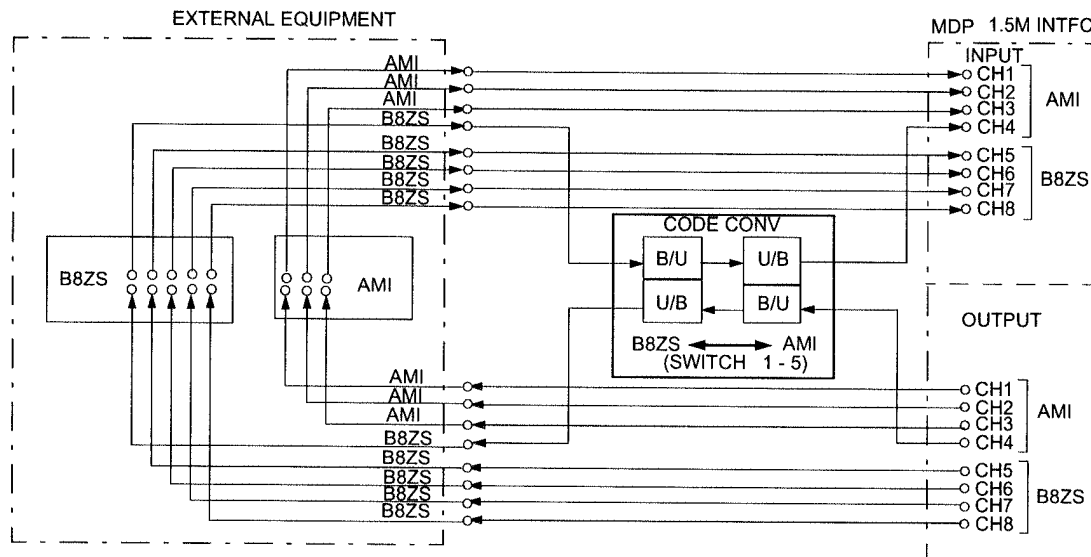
EXTERNAL EQUIPMENT

MDP 1.5M INTFC

INPUT

AMI
AMI
AMI
B8ZS
B8ZS
B8ZS
B8ZS
B8ZS

CH1
CH2
CH3
CH4
AMI

CH5
CH6
CH7
CH8
B8ZS

B8ZS

AMI

CODE CONV

B/U
U/B
U/B
B/U

B8ZS AMI
(SWITCH 1 - 5)

OUTPUT

AMI
AMI
AMI
B8ZS
B8ZS
B8ZS
B8ZS
B8ZS

CH1
CH2
CH3
CH4
AMI

CH5
CH6
CH7
CH8
B8ZS